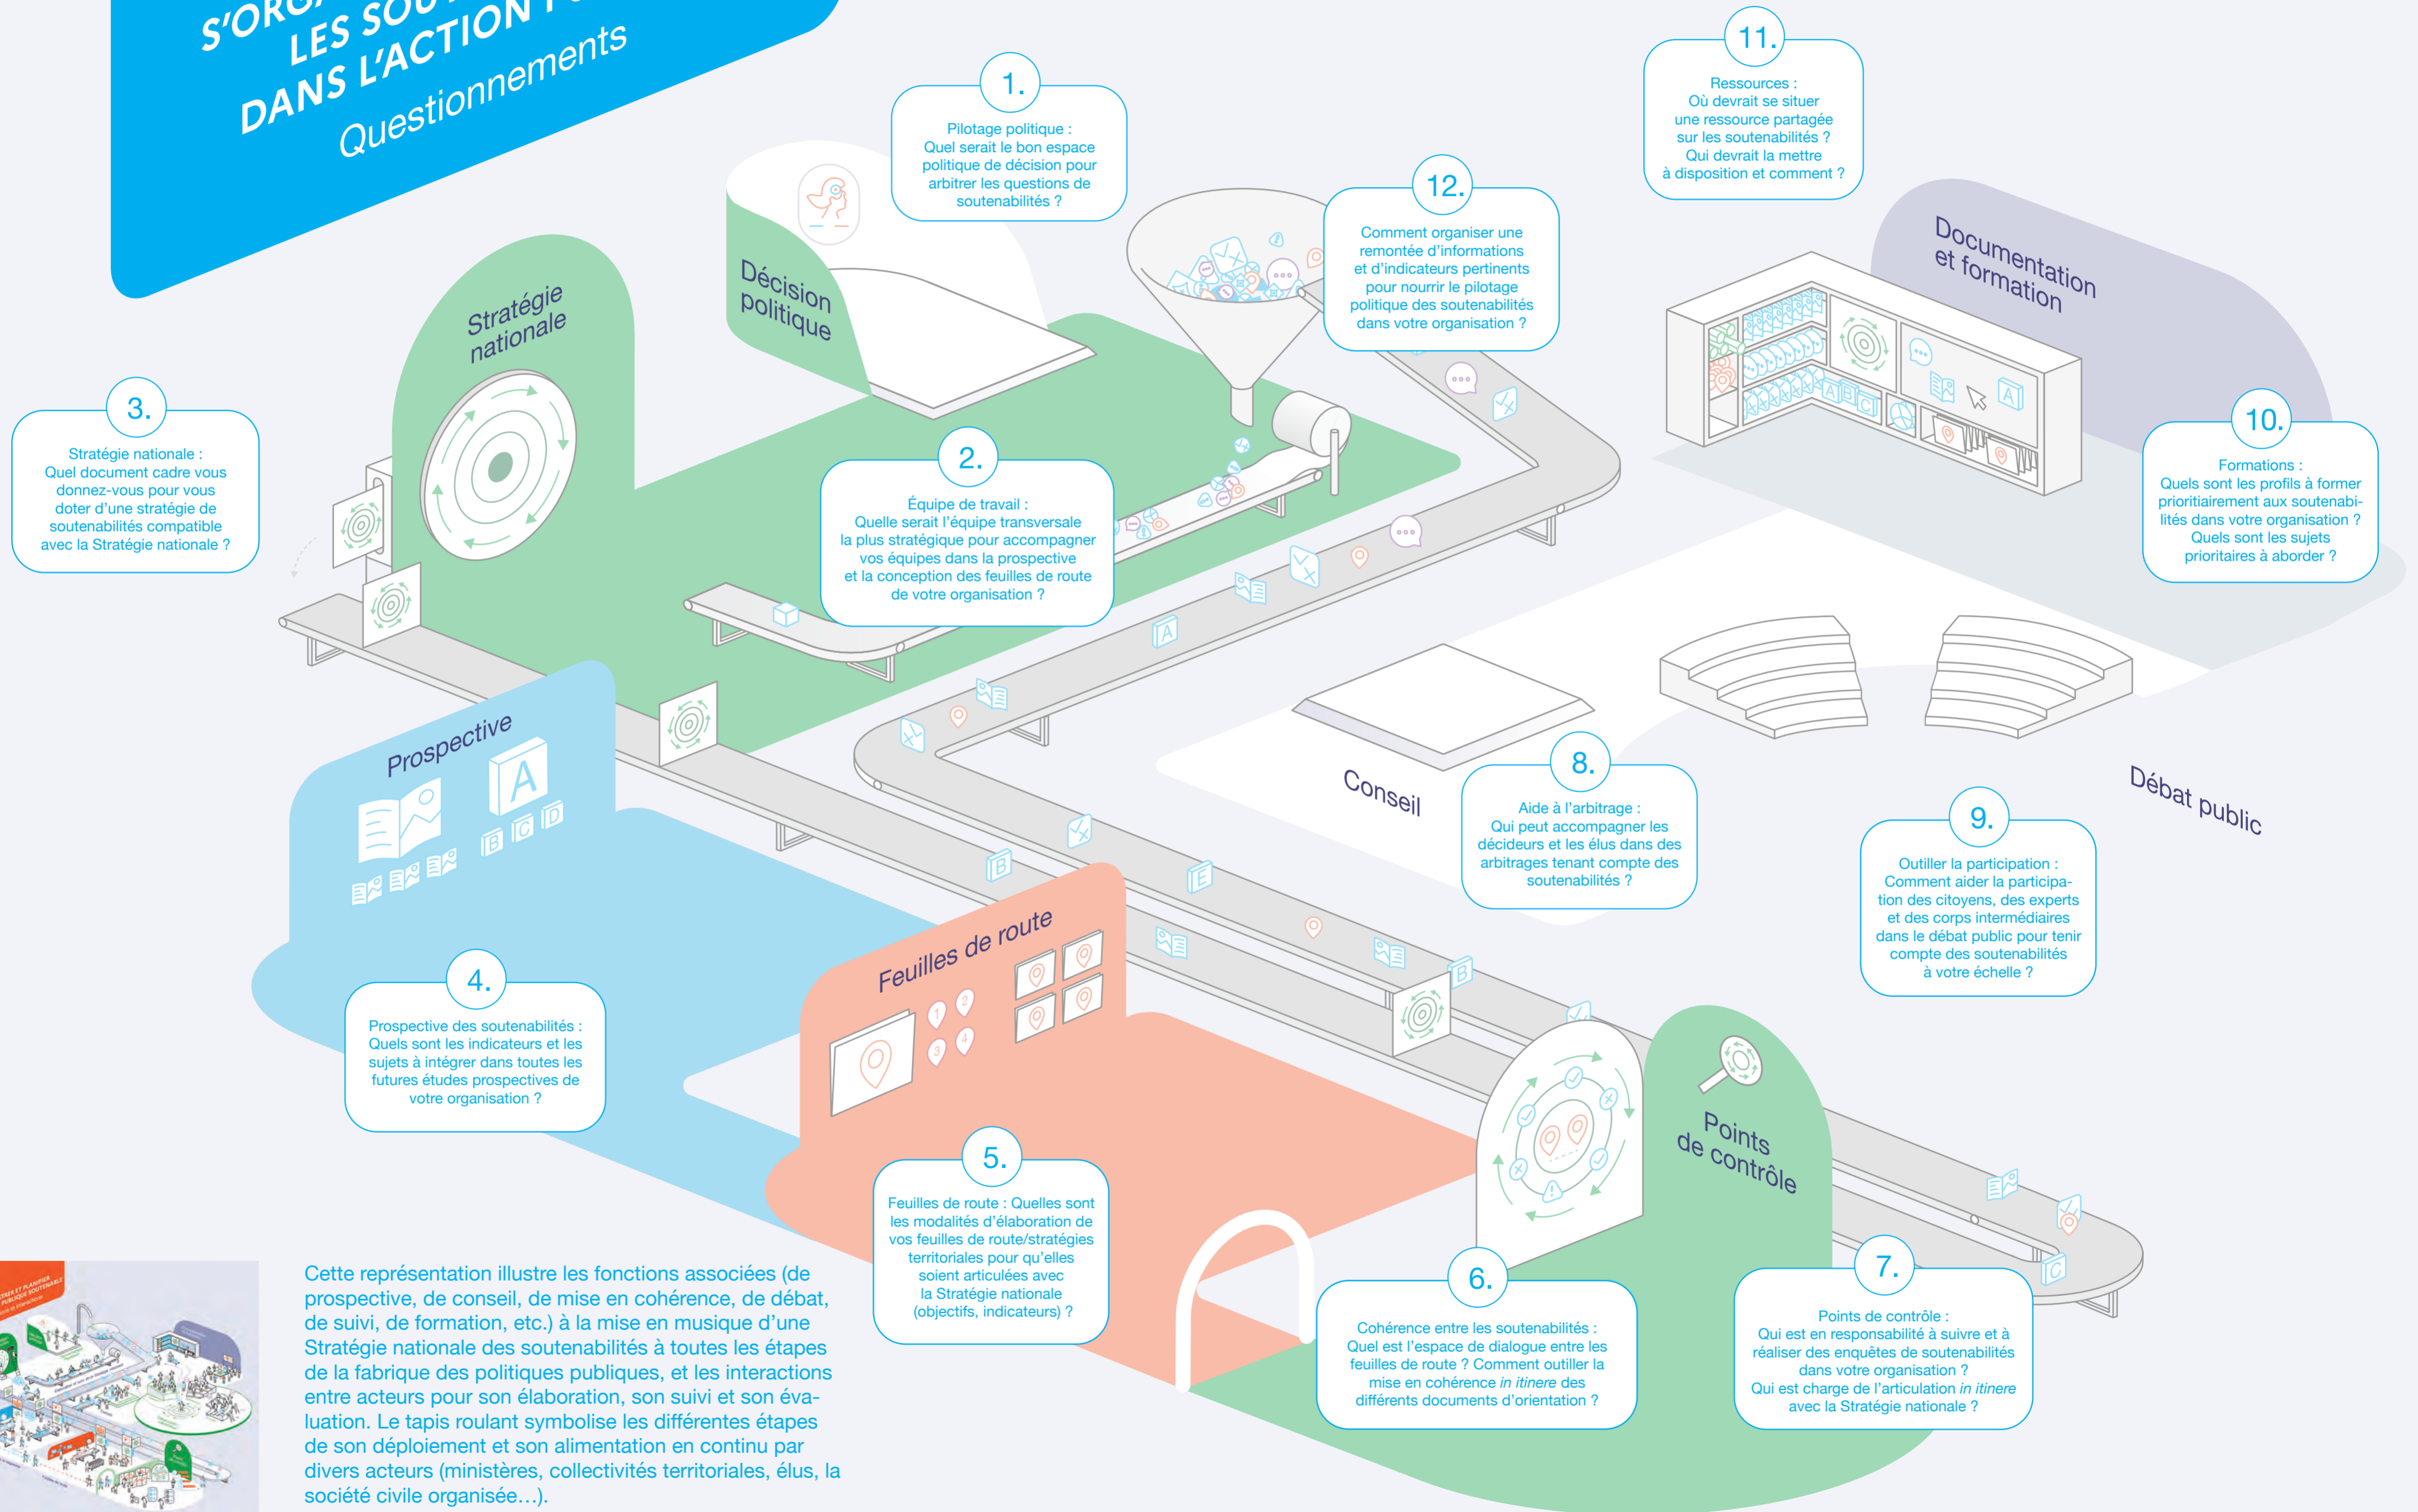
S'ORG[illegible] LES SOU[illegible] DANS L'ACTION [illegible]
Questionnements

1.
Pilotage politique : Quel serait le bon espace politique de décision pour arbitrer les questions de soutenabilités ?

11.
Ressources : Où devrait se situer une ressource partagée sur les soutenabilités ? Qui devrait la mettre à disposition et comment ?

12.
Comment organiser une remontée d'informations et d'indicateurs pertinents pour nourrir le pilotage politique des soutenabilités dans votre organisation ?

Décision politique

Stratégie nationale

Documentation et formation

3.
Stratégie nationale : Quel document cadre vous donnez-vous pour vous doter d'une stratégie de soutenabilités compatible avec la Stratégie nationale ?

2.
Équipe de travail : Quelle serait l'équipe transversale la plus stratégique pour accompagner vos équipes dans la prospective et la conception des feuilles de route de votre organisation ?

10.
Formations : Quels sont les profils à former prioritiairement aux soutenabilités dans votre organisation ? Quels sont les sujets prioritaires à aborder ?

Prospective

A B C D

Conseil

8.
Aide à l'arbitrage : Qui peut accompagner les décideurs et les élus dans des arbitrages tenant compte des soutenabilités ?

Débat public

9.
Outiller la participation : Comment aider la participation des citoyens, des experts et des corps intermédiaires dans le débat public pour tenir compte des soutenabilités à votre échelle ?

Feuilles de route

4.
Prospective des soutenabilités : Quels sont les indicateurs et les sujets à intégrer dans toutes les futures études prospectives de votre organisation ?

Points de contrôle

5.
Feuilles de route : Quelles sont les modalités d'élaboration de vos feuilles de route/stratégies territoriales pour qu'elles soient articulées avec la Stratégie nationale (objectifs, indicateurs) ?

6.
Cohérence entre les soutenabilités : Quel est l'espace de dialogue entre les feuilles de route ? Comment outiller la mise en cohérence in itinere des différents documents d'orientation ?

7.
Points de contrôle : Qui est en responsabilité à suivre et à réaliser des enquêtes de soutenabilités dans votre organisation ? Qui est charge de l'articulation in itinere avec la Stratégie nationale ?

Cette représentation illustre les fonctions associées (de prospective, de conseil, de mise en cohérence, de débat, de suivi, de formation, etc.) à la mise en musique d'une Stratégie nationale des soutenabilités à toutes les étapes de la fabrique des politiques publiques, et les interactions entre acteurs pour son élaboration, son suivi et son évaluation. Le tapis roulant symbolise les différentes étapes de son déploiement et son alimentation en continu par divers acteurs (ministères, collectivités territoriales, élus, la société civile organisée…).